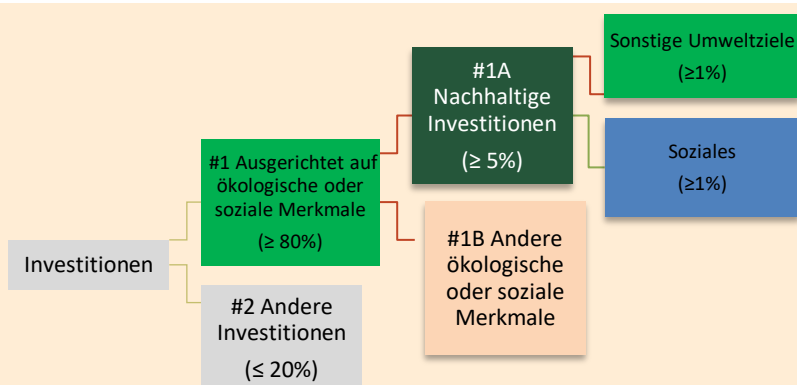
Investitionen

#1 Ausgerichtet auf ökologische oder soziale Merkmale

(≥ 80%)

#2 Andere Investitionen

(≤ 20%)

#1A Nachhaltige Investitionen

(≥ 5%)

#1B Andere ökologische oder soziale Merkmale

Sonstige Umweltziele

(≥1%)

Soziales

(≥1%)